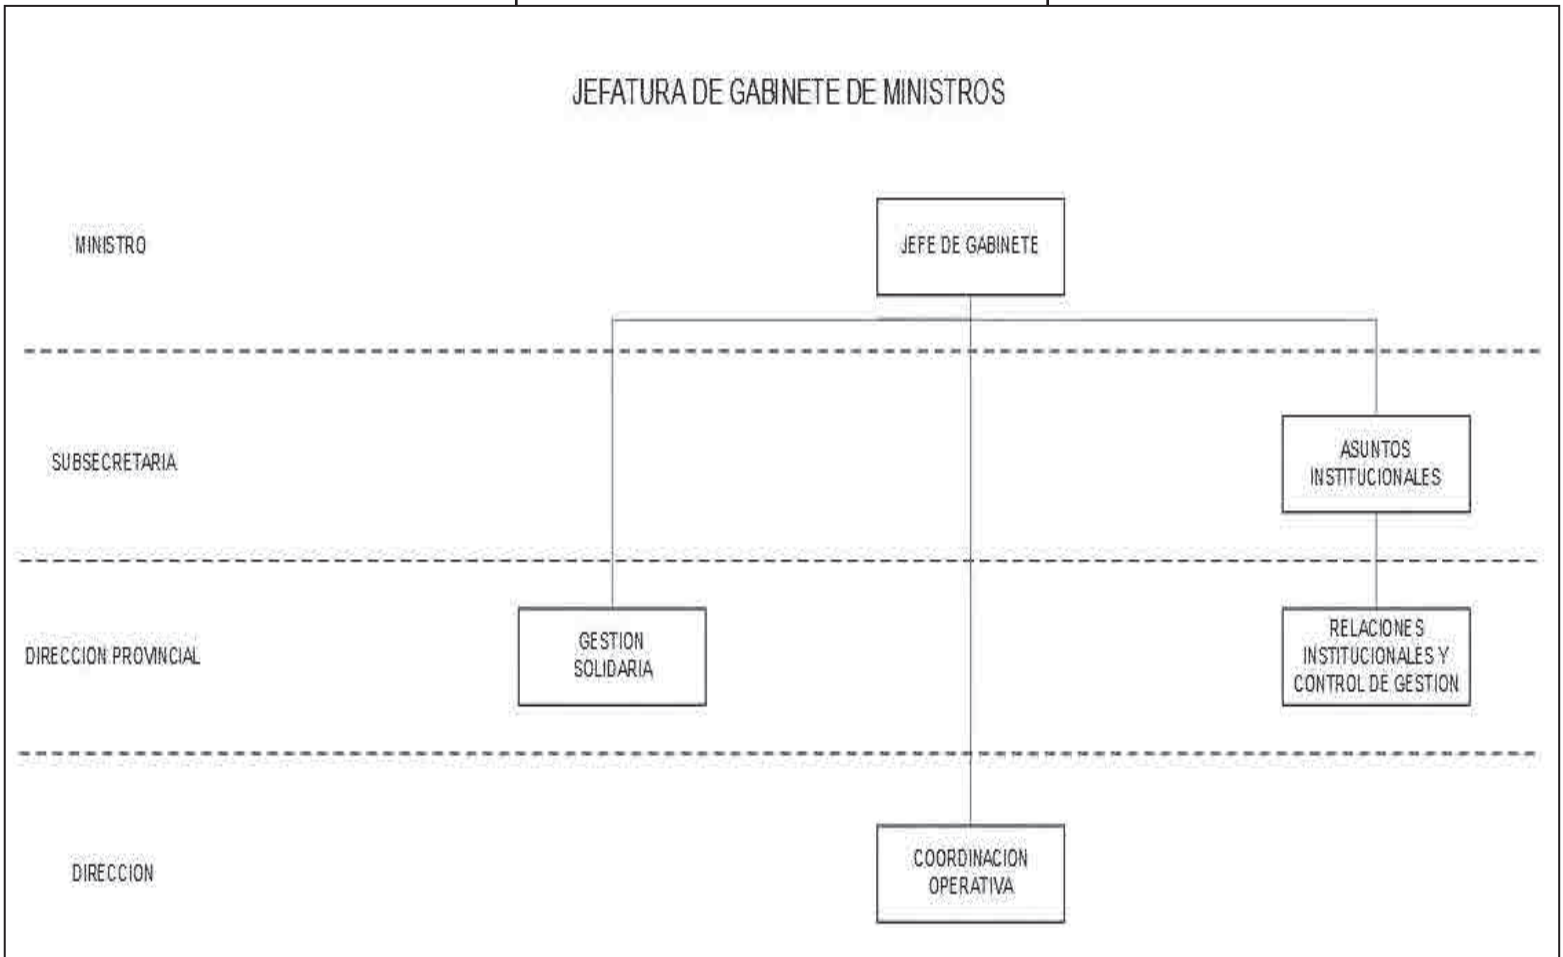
JEFATURA DE GABINETE DE MINISTROS

MINISTRO

JEFE DE GABINETE

SUBSECRETARIA

ASUNTOS INSTITUCIONALES

DIRECCION PROVINCIAL

GESTION SOLIDARIA

RELACIONES INSTITUCIONALES Y CONTROL DE GESTION

DIRECCION

COORDINACION OPERATIVA